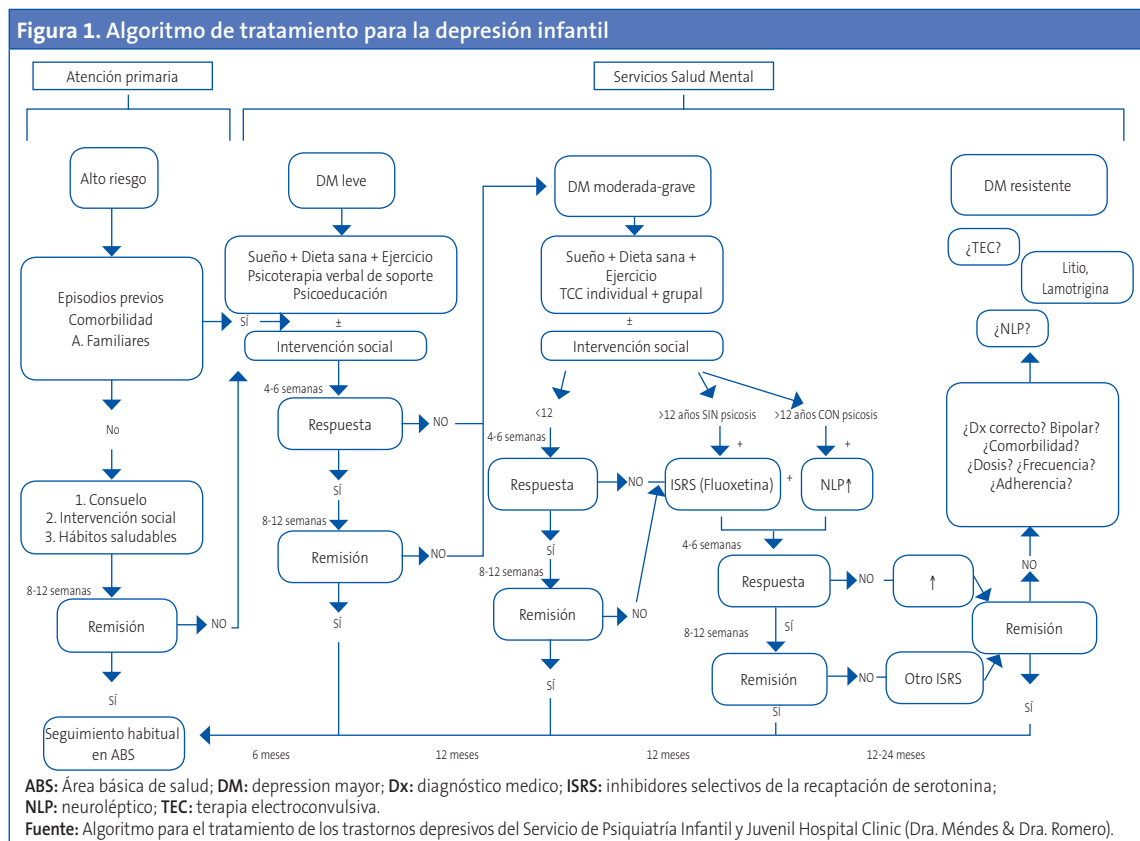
Figura 1. Algoritmo de tratamiento para la depresión infantil

Atención primaria

Servicios Salud Mental

Alto riesgo

Episodios previos
Comorbilidad
A. Familiares

No

1. Consuelo
2. Intervención social
3. Hábitos saludables

8-12 semanas

Remisión

NO

SÍ

Seguimiento habitual en ABS

DM leve

Sueño + Dieta sana + Ejercicio
Psicoterapia verbal de soporte
Psicoeducación

SÍ

±

Intervención social

4-6 semanas

Respuesta

NO

SÍ

8-12 semanas

Remisión

NO

SÍ

DM moderada-grave

Sueño + Dieta sana + Ejercicio
TCC individual + grupal

±

Intervención social

<12

>12 años SIN psicosis

>12 años CON psicosis

+

+

4-6 semanas

Respuesta

NO

ISRS (Fluoxetina)

+

NLP↑

SÍ

8-12 semanas

Remisión

NO

SÍ

4-6 semanas

Respuesta

NO

↑

SÍ

8-12 semanas

Remisión

NO

Otro ISRS

SÍ

DM resistente

¿TEC?

Litio, Lamotrigina

¿NLP?

¿Dx correcto? Bipolar?
¿Comorbilidad?
¿Dosis? ¿Frecuencia?
¿Adherencia?

NO

Remisión

SÍ

6 meses

12 meses

12 meses

12-24 meses

ABS: Área básica de salud; DM: depression mayor; Dx: diagnóstico medico; ISRS: inhibidores selectivos de la recaptación de serotonina; NLP: neuroléptico; TEC: terapia electroconvulsiva.
Fuente: Algoritmo para el tratamiento de los trastornos depresivos del Servicio de Psiquiatría Infantil y Juvenil Hospital Clinic (Dra. Méndes & Dra. Romero).